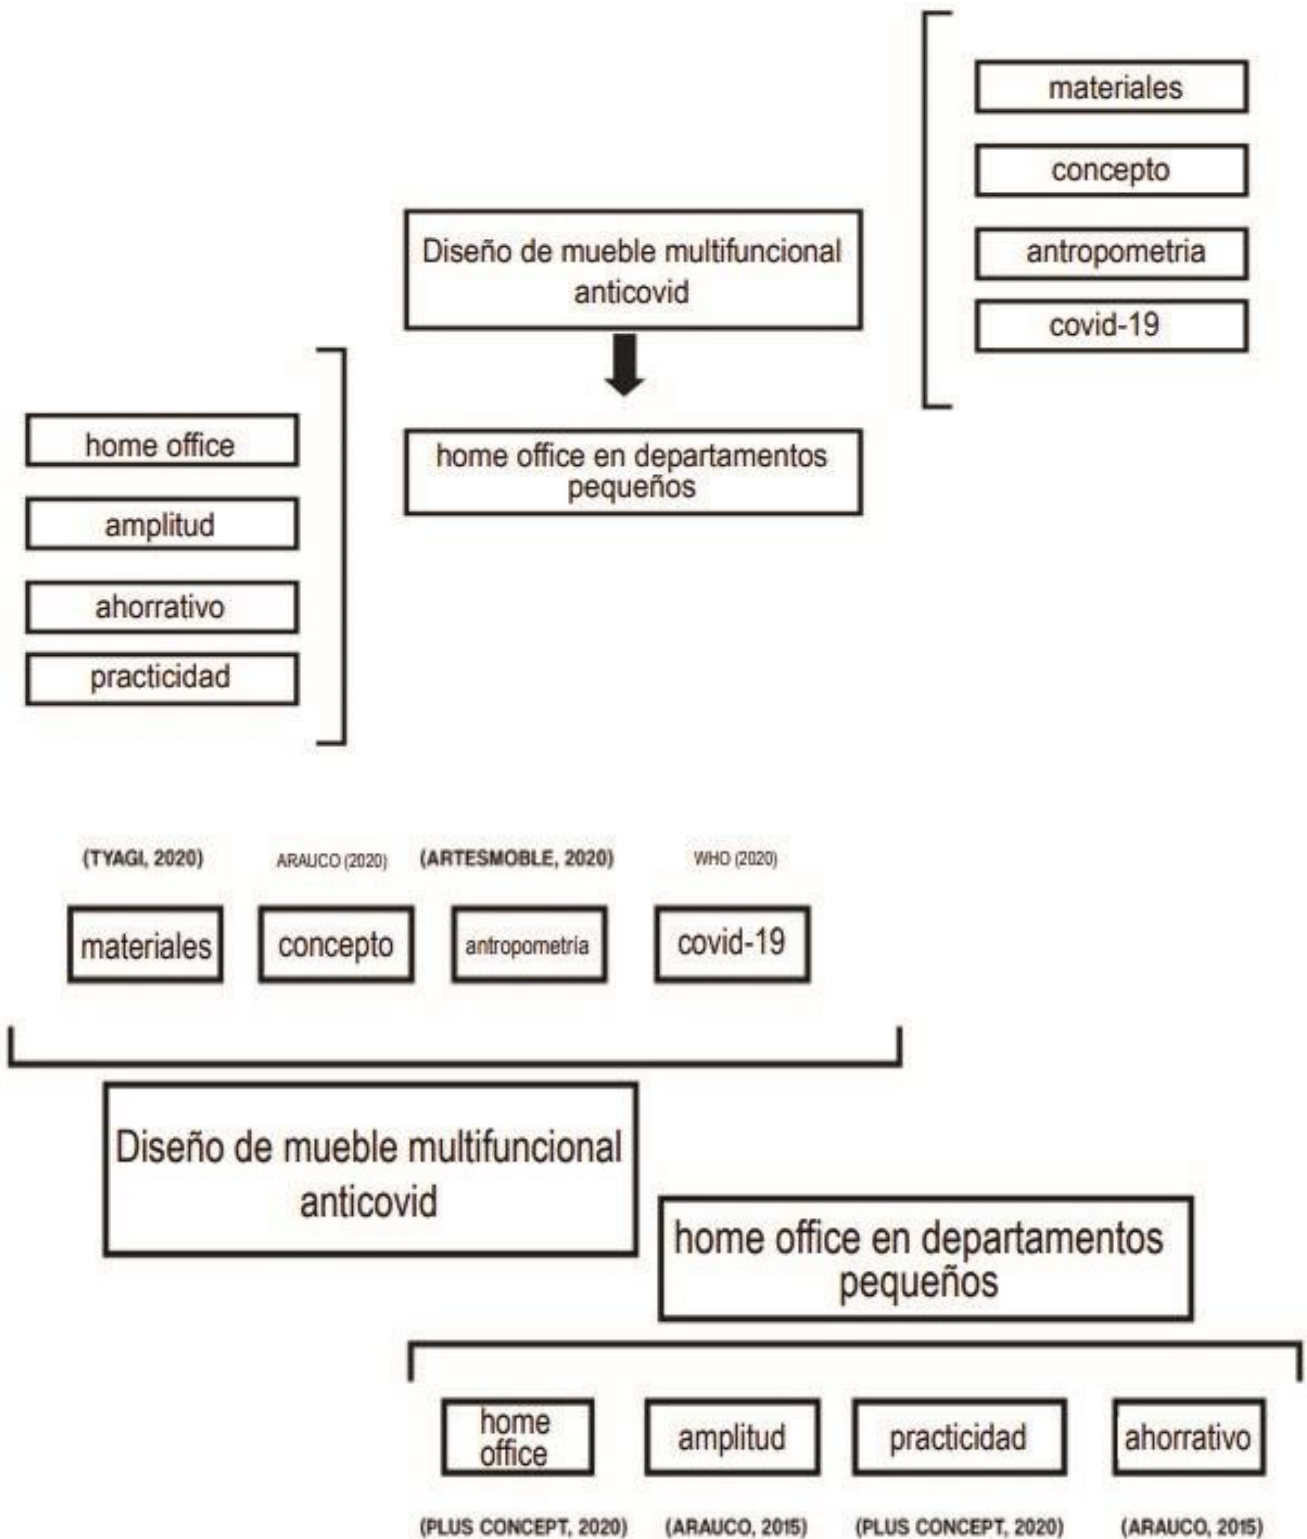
materiales

concepto

antropometria

covid-19

Diseño de mueble multifuncional anticovid

home office en departamentos pequeños

home office

amplitud

ahorrativo

practicidad

(TYAGI, 2020)

ARAUCO (2020)

(ARTESMOBLE, 2020)

WHO (2020)

materiales

concepto

antropometría

covid-19

Diseño de mueble multifuncional anticovid

home office en departamentos pequeños

home office

amplitud

practicidad

ahorrativo

(PLUS CONCEPT, 2020)

(ARAUCO, 2015)

(PLUS CONCEPT, 2020)

(ARAUCO, 2015)